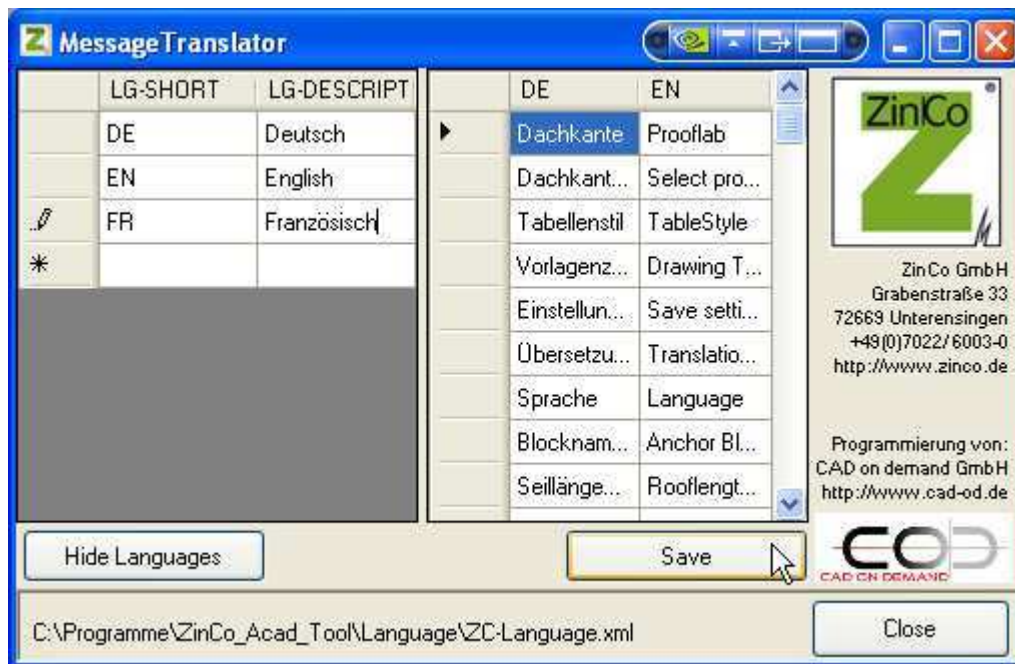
MessageTranslator

| | LG-SHORT | LG-DESCRIPT |
|---|---|---|
| | DE | Deutsch |
| | EN | English |
| | FR | Französisch |
| * | | |

| | DE | EN |
|---|---|---|
| ▶ | Dachkante | Prooflab |
| | Dachkant... | Select pro... |
| | Tabellenstil | TableStyle |
| | Vorlagenz... | Drawing T... |
| | Einstellun... | Save setti... |
| | Übersetzu... | Translatio... |
| | Sprache | Language |
| | Blocknam... | Anchor Bl... |
| | Seillänge... | Rooflengt... |

ZinCo

ZinCo GmbH
Grabenstraße 33
72669 Unterensingen
+49(0)7022/6003-0
http://www.zinco.de

Programmierung von:
CAD on demand GmbH
http://www.cad-od.de

Hide Languages

Save

COD
CAD ON DEMAND

C:\Programme\ZinCo_Acad_Tool\Language\ZC-Language.xml

Close